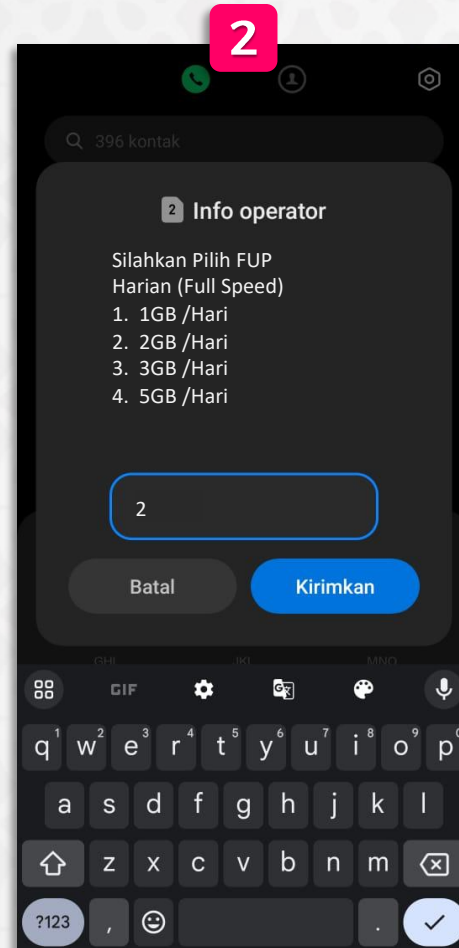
2

396 kontak

2 Info operator

Silahkan Pilih FUP
Harian (Full Speed)
1. 1GB /Hari
2. 2GB /Hari
3. 3GB /Hari
4. 5GB /Hari

2

Batal

Kirimkan

GHI JKL MNO

GIF

q 1 w 2 e 3 r 4 t 5 y 6 u 7 i 8 o 9 p

a s d f g h j k l

z x c v b n m

?123 , .